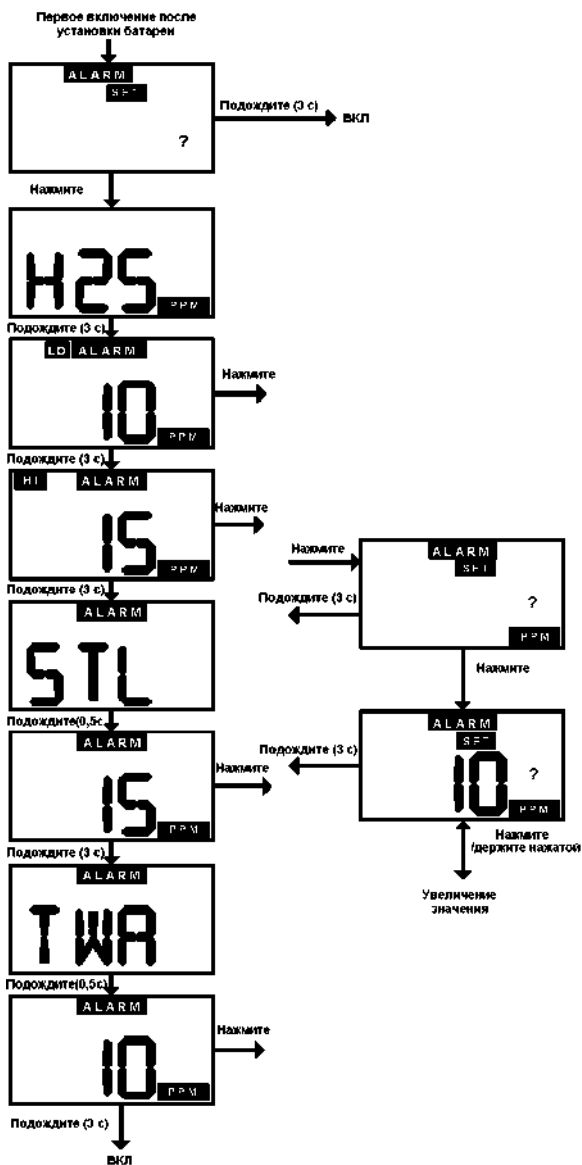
Первое включение после установки батарей

ALARM
SET
?

Подождите (3 с)
ВКЛ

Нажмите

H2S
PPM

Подождите (3 с)

LO ALARM
10
PPM

Нажмите

Подождите (3 с)

HI ALARM
15
PPM

Нажмите

Подождите (3 с)

ALARM
STL

Подождите(0,5с

ALARM
15
PPM

Нажмите

Подождите (3 с)

ALARM
TWA

Подождите(0,5с

ALARM
10
PPM

Нажмите

Подождите (3 с)
ВКЛ

Нажмите

ALARM
SET
?
PPM

Подождите (3 с)

Нажмите

ALARM
SET
10
?
PPM

Подождите (3 с)

Нажмите /держите нажатой

Увеличение значения